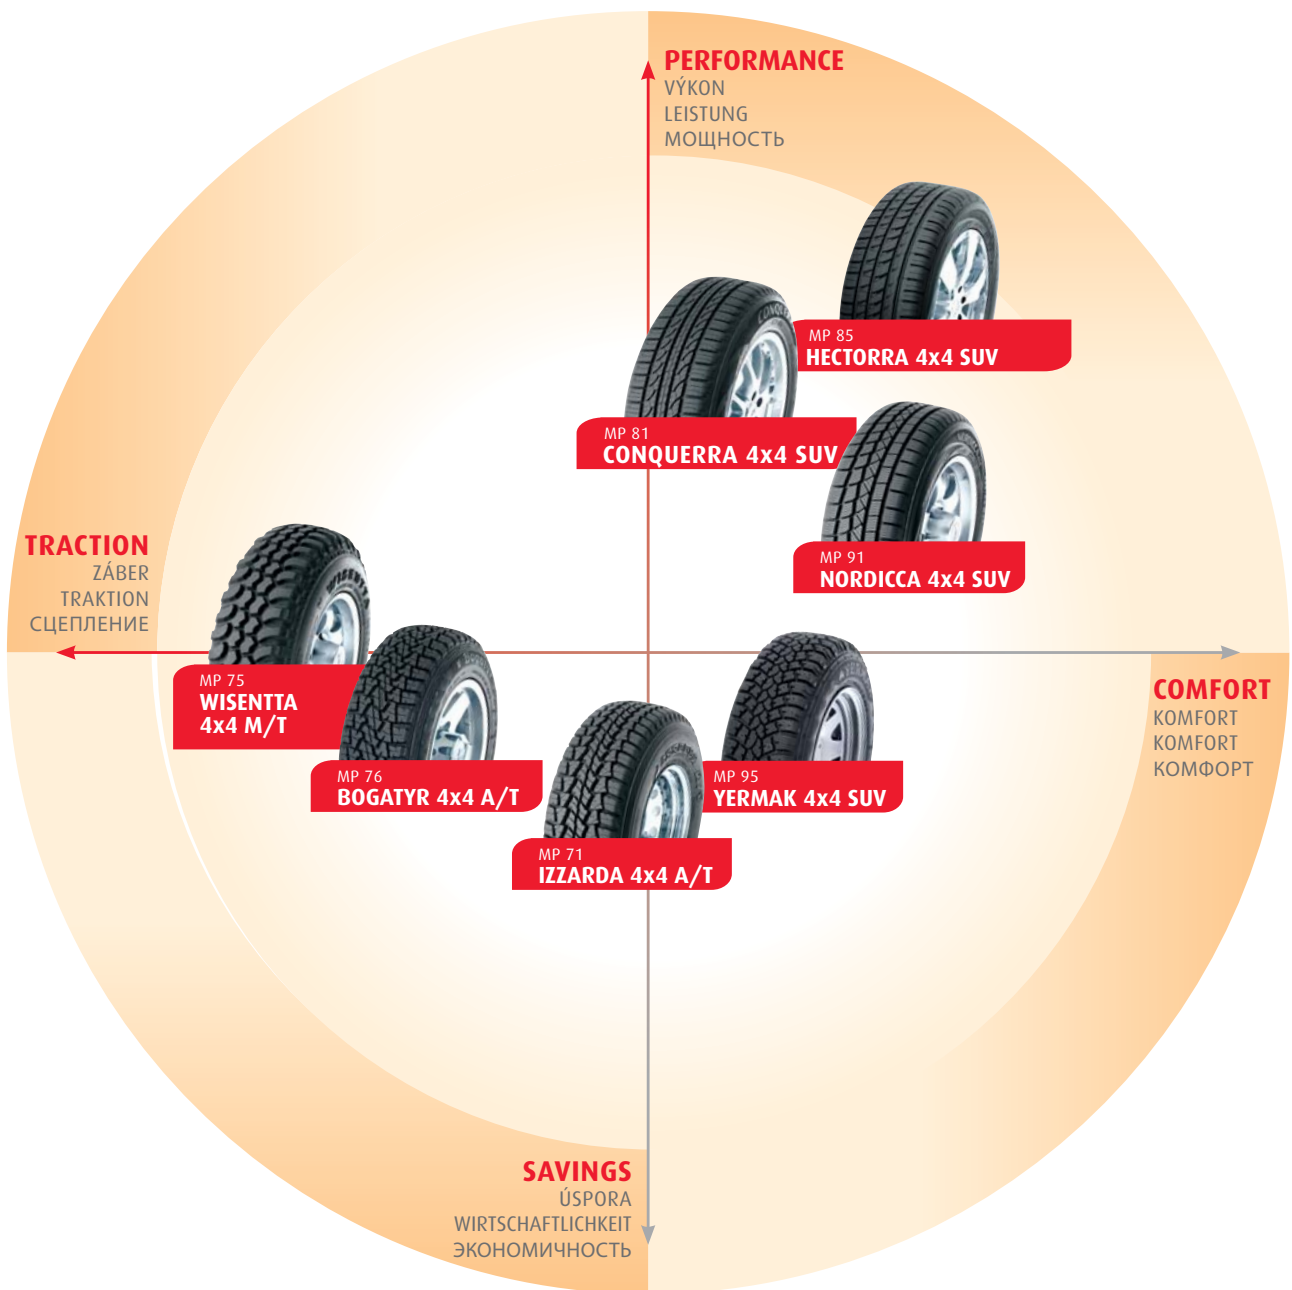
PERFORMANCE
VÝKON
LEISTUNG
МОЩНОСТЬ

MP 85
HECTORRA 4x4 SUV

MP 81
CONQUERRA 4x4 SUV

MP 91
NORDICCA 4x4 SUV

TRACTION
ZÁBER
TRAKTION
СЦЕПЛЕНИЕ

MP 75
WISENTTA 4x4 M/T

MP 76
BOGATYR 4x4 A/T

MP 95
YERMAK 4x4 SUV

MP 71
IZZARDA 4x4 A/T

COMFORT
KOMFORT
KOMFORT
КОМФОРТ

SAVINGS
ÚSPORA
WIRTSCHAFTLICHKEIT
ЭКОНОМИЧНОСТЬ